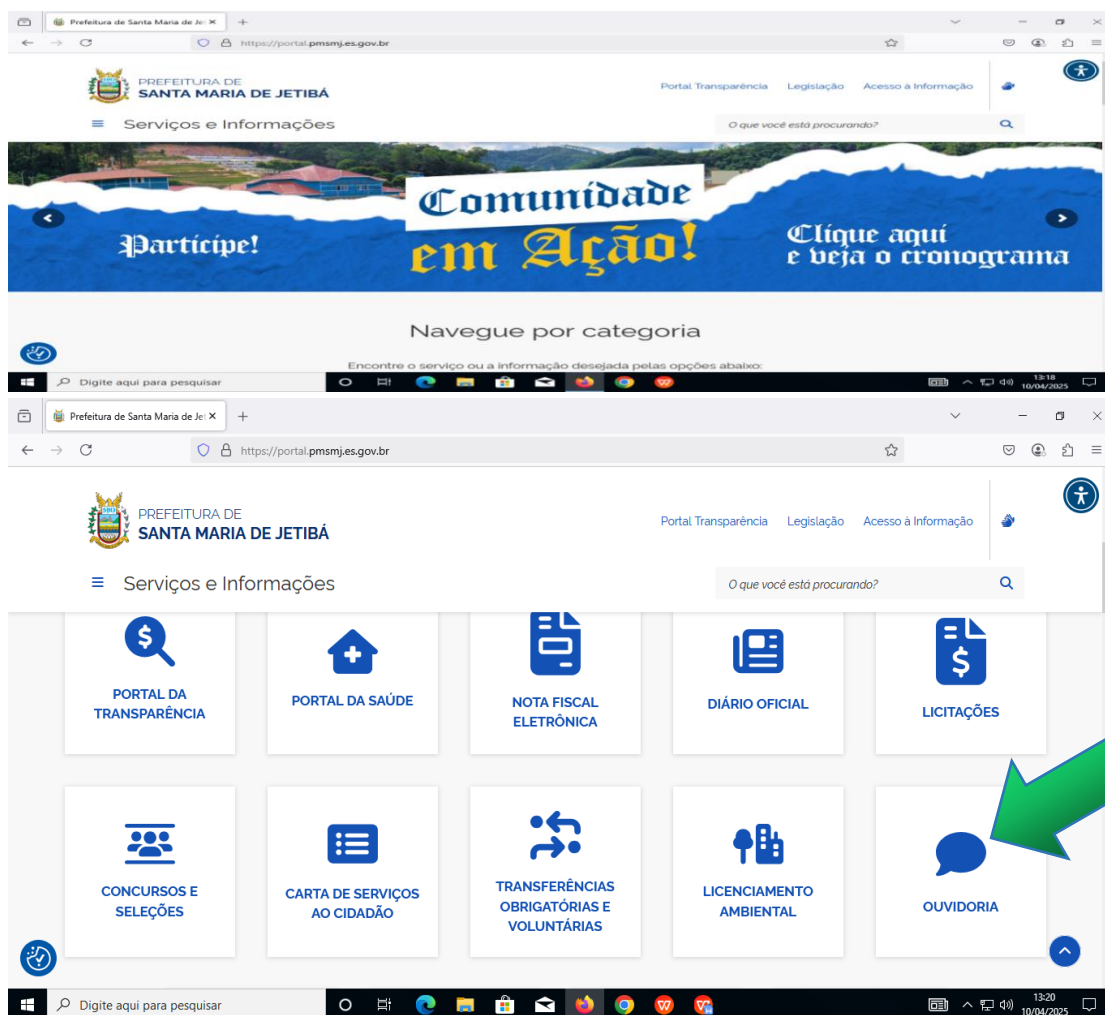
Prefeitura de Santa Maria de Jetibá ×
https://portal.pmsmj.es.gov.br
PREFEITURA DE
SANTA MARIA DE JETIBÁ
Portal Transparência Legislação Acesso à Informação
≡ Serviços e Informações
O que você está procurando?
Participe!
Comunidade
em Ação!
Clique aqui
e veja o cronograma
Navegue por categoria
Encontre o serviço ou a informação desejada pelas opções abaixo:
Digite aqui para pesquisar
13:18
10/04/2025

Prefeitura de Santa Maria de Jet ×
https://portal.pmsmj.es.gov.br
PREFEITURA DE
SANTA MARIA DE JETIBÁ
Portal Transparência Legislação Acesso à Informação
≡ Serviços e Informações
O que você está procurando?
PORTAL DA TRANSPARÊNCIA
PORTAL DA SAÚDE
NOTA FISCAL ELETRÔNICA
DIÁRIO OFICIAL
LICITAÇÕES
CONCURSOS E SELEÇÕES
CARTA DE SERVIÇOS AO CIDADÃO
TRANSFERÊNCIAS OBRIGATÓRIAS E VOLUNTÁRIAS
LICENCIAMENTO AMBIENTAL
OUVIDORIA
Digite aqui para pesquisar
13:20
10/04/2025